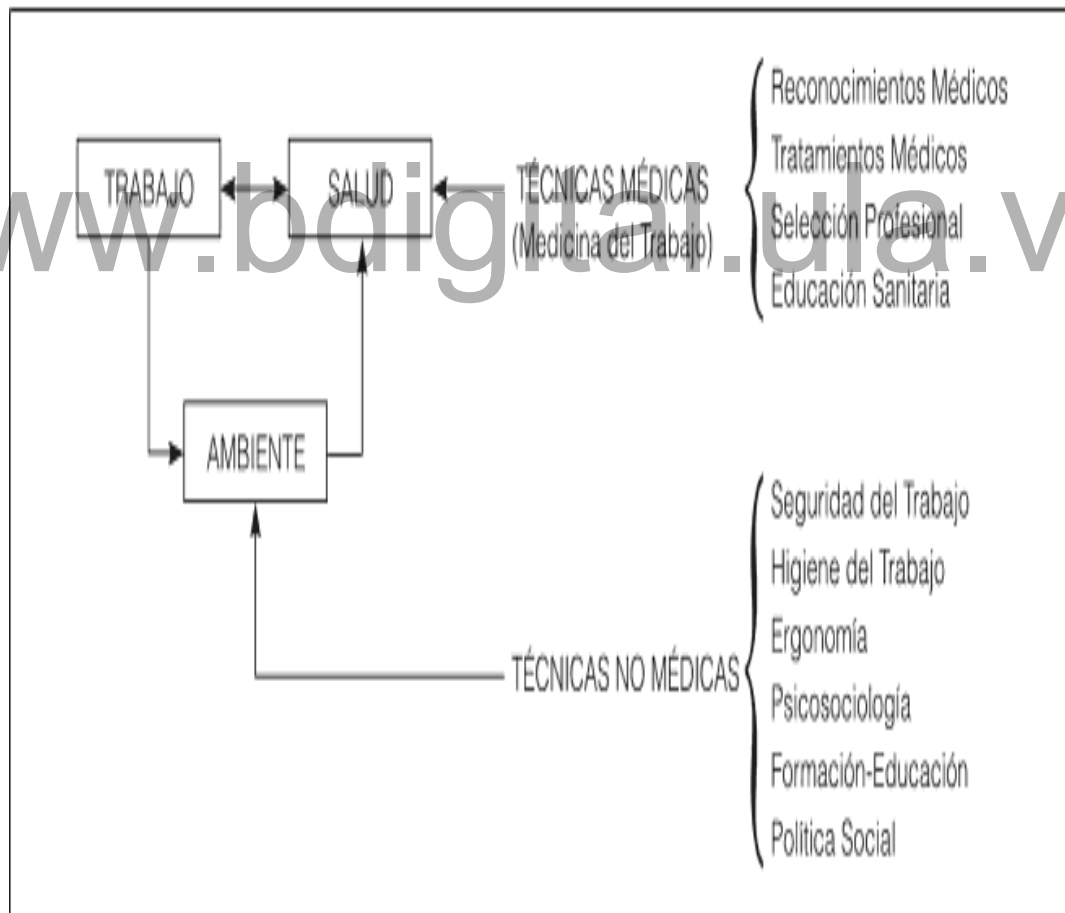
TRABAJO

SALUD

TÉCNICAS MÉDICAS (Medicina del Trabajo)

Reconocimientos Médicos
Tratamientos Médicos
Selección Profesional
Educación Sanitaria

AMBIENTE

TÉCNICAS NO MÉDICAS

Seguridad del Trabajo
Higiene del Trabajo
Ergonomía
Psicosociología
Formación-Educación
Política Social

www.bdigital.ula.ve